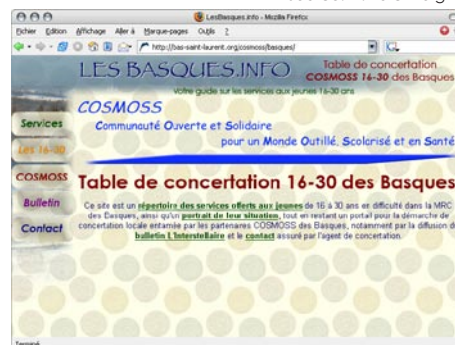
LesBasques.info - Mozilla Firefox

Fichier Edition Affichage Aller à Marque-pages Outils ?

http://bas-saint-laurent.org/cosmoss/basques/

LES BASQUES.INFO

Table de concertation COSMOSS 16-30 des Basques

votre guide sur les services aux jeunes 16-30 ans

Services

Les 16-30

COSMOSS

Bulletin

Contact

COSMOSS

Communauté Ouverte et Solidaire pour un Monde Outillé, Scolarisé et en Santé

Table de concertation 16-30 des Basques

Ce site est un répertoire des services offerts aux jeunes de 16 à 30 ans en difficulté dans la MRC des Basques, ainsi qu'un portrait de leur situation, tout en restant un portail pour la démarche de concertation locale entamée par les partenaires COSMOSS des Basques, notamment par la diffusion du bulletin L'InterstelAire et le contact assuré par l'agent de concertation.

Terminé